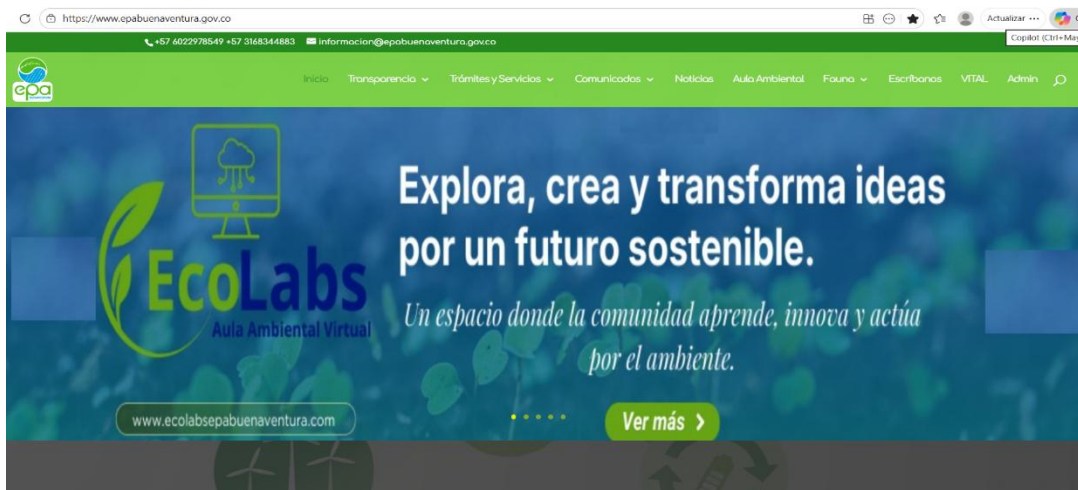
https://www.epabuenaventura.gov.co

Actualizar ···

Copilot (Ctrl+May

+57 6022978549 +57 3168344883 informacion@epabuenaventura.gov.co

epa

Inicio Transparencia Trámites y Servicios Comunicados Noticias Aula Ambiental Fauna Escríbanos VITAL Admin

EcoLabs
Aula Ambiental Virtual

Explora, crea y transforma ideas por un futuro sostenible.

Un espacio donde la comunidad aprende, innova y actúa por el ambiente.

www.ecolabsepabuenaventura.com

Ver más ›